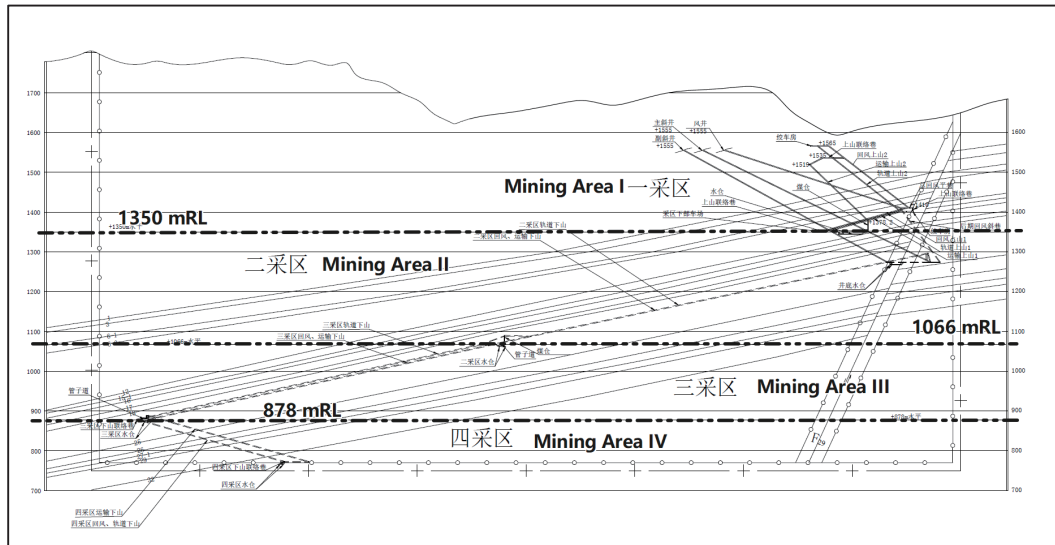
1700
1600
1500
1400
1300
1200
1100
1000
900
800
700

1600
1500
1400
1300
1200
1100
1000
900
800
700

主斜井
+1555
副斜井
+1555
风井
+1555
绞车房
+1565
+1535
+1515
上山联络巷
回风上山2
运输上山2
轨道上山2

Mining Area I 一采区

煤仓
水仓
上山联络巷
采区下部车场
回风上山1
运输上山1
轨道上山1

1350 mRL
+1350m水平
二采区轨道下山
二采区回风、运输上山

二采区 Mining Area II

井底水仓

1066 mRL
三采区轨道下山
三采区回风、运输下山
+1066水平
二采区水仓
管子道
煤仓

三采区 Mining Area III

管子道
878 mRL
三采区水仓
+878水平

四采区 Mining Area IV

四采区下山联络巷
四采区水仓
四采区运输下山
四采区回风、轨道下山